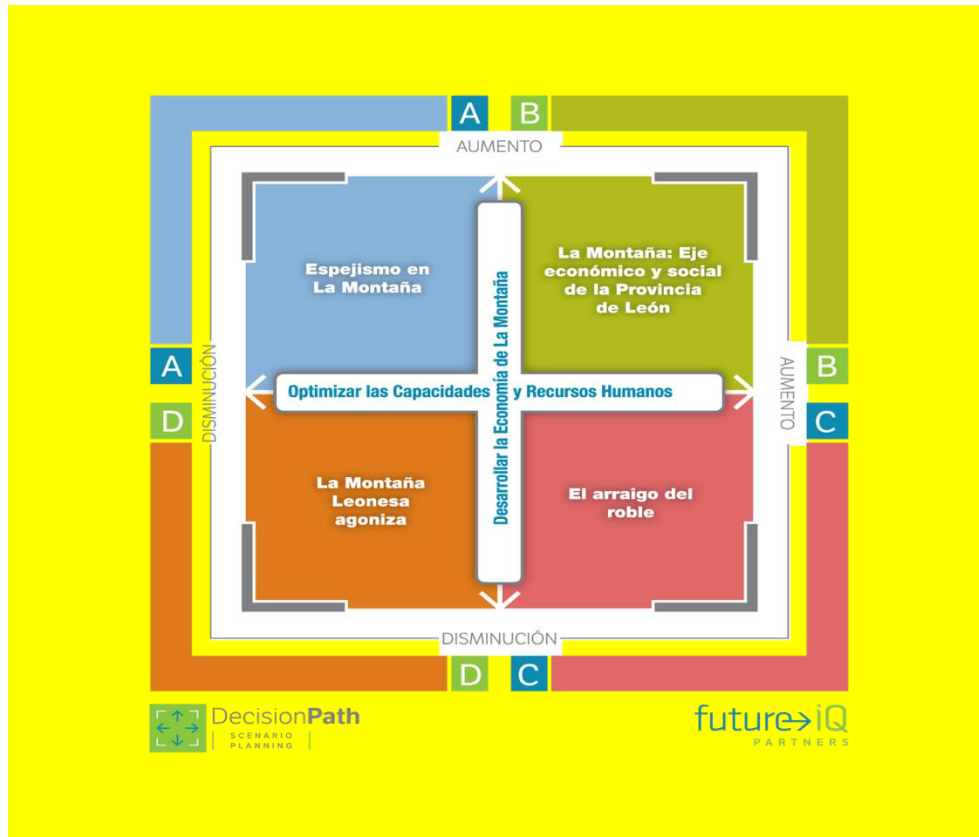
A B

AUMENTO

Espejismo en La Montaña

La Montaña: Eje económico y social de la Provincia de León

A

DISMINUCIÓN

D

Desarrollar la Economía de La Montaña

Optimizar las Capacidades y Recursos Humanos

AUMENTO

B

C

La Montaña Leonesa agoniza

El arraigo del roble

DISMINUCIÓN

D C

DecisionPath
SCENARIO PLANNING

future iQ
PARTNERS